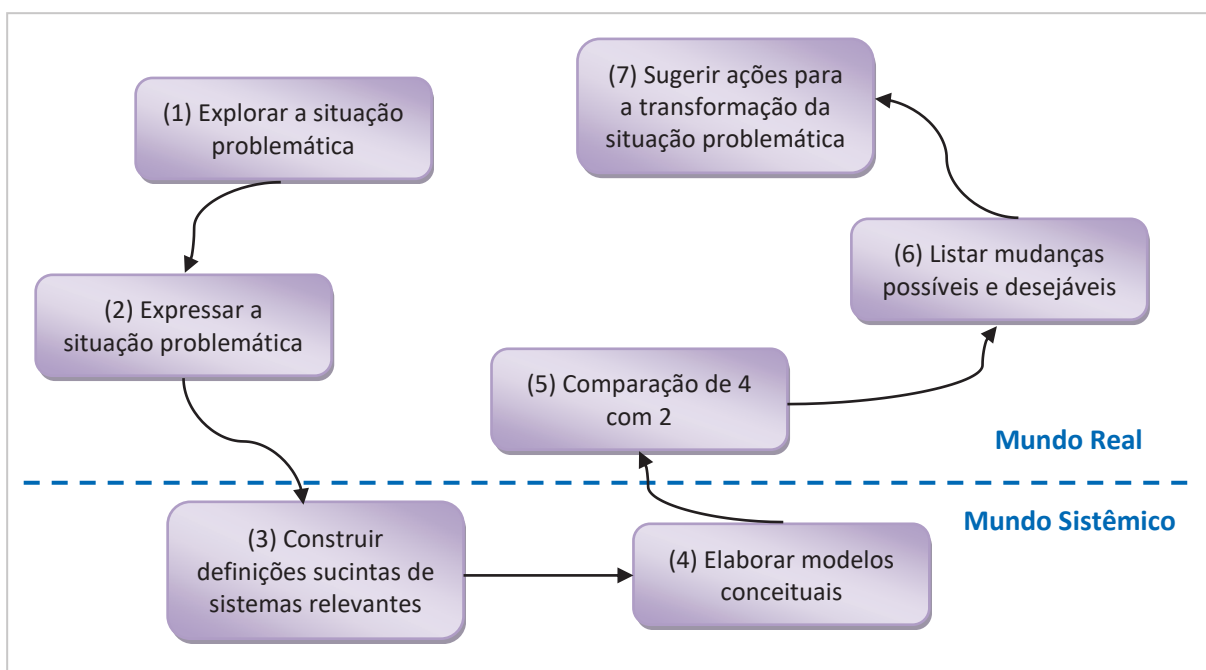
(7) Sugerir ações para a transformação da situação problemática

(1) Explorar a situação problemática

(6) Listar mudanças possíveis e desejáveis

(2) Expressar a situação problemática

(5) Comparação de 4 com 2

Mundo Real

Mundo Sistêmico

(3) Construir definições sucintas de sistemas relevantes

(4) Elaborar modelos conceituais